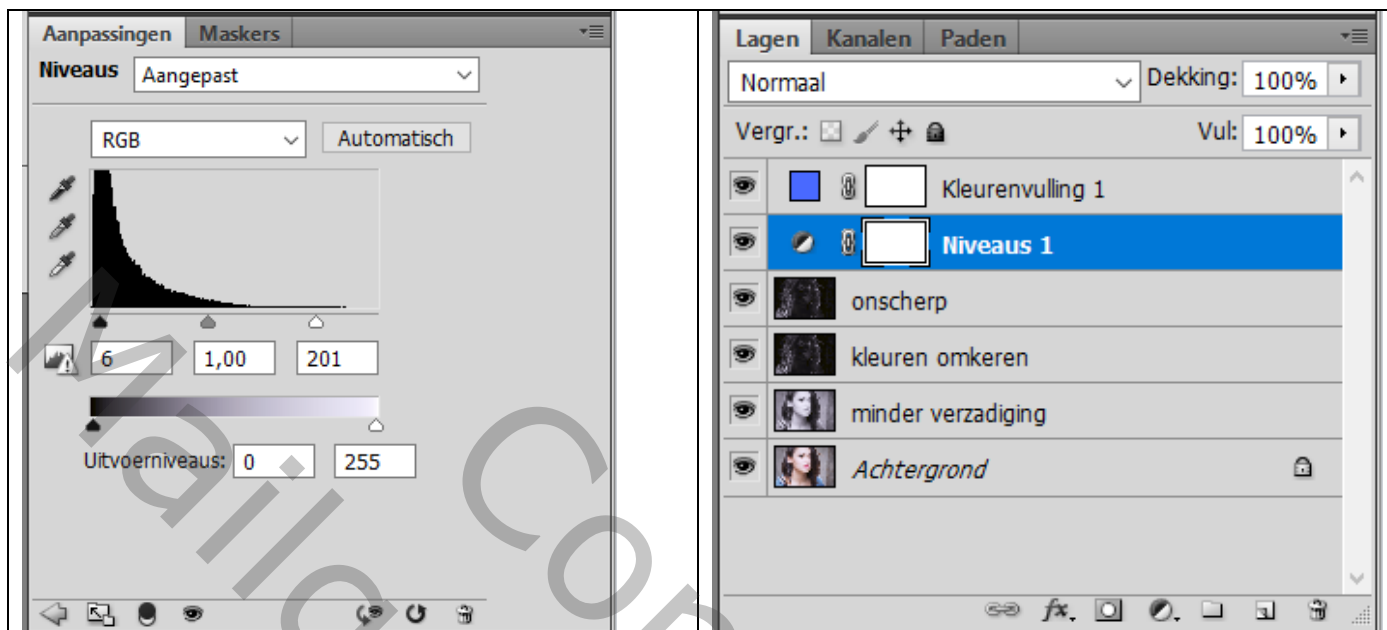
Aanpassingen Maskers

Niveaus Aangepast

RGB Automatisch

6 1,00 201

Uitvoerniveaus: 0 255

Lagen Kanalen Paden

Normaal Dekking: 100%

Vergr.: Vul: 100%

Kleurenvulling 1

Niveaus 1

onscherp

kleuren omkeren

minder verzadiging

Achtergrond

fx

Maile Cor